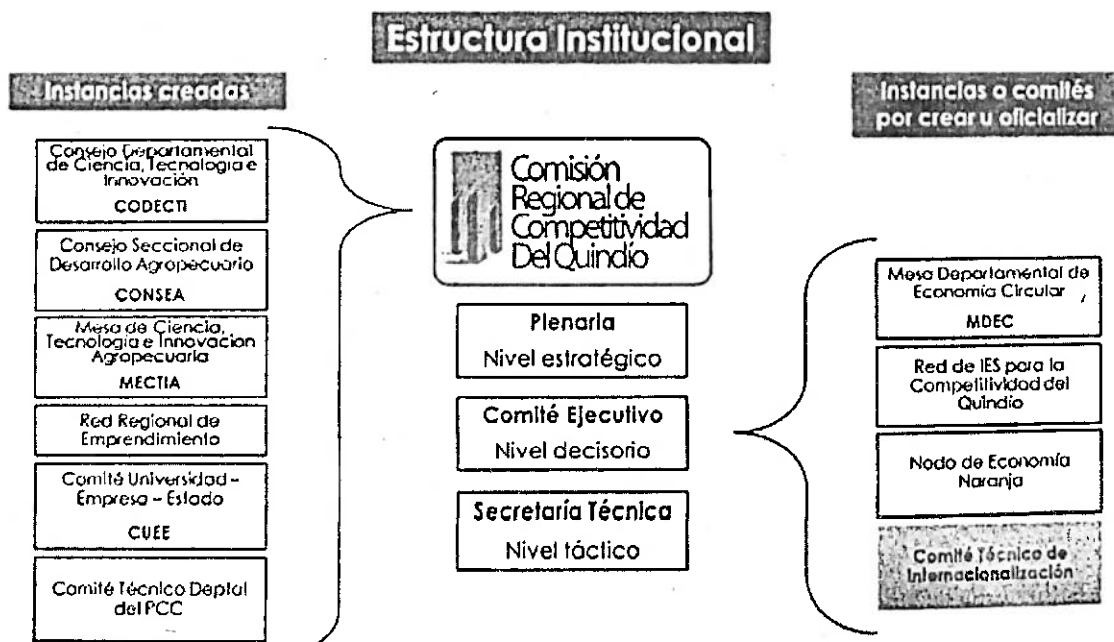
Estructura Institucional

Instancias creadas

Consejo Departamental de Ciencia, Tecnología e Innovación

CODECTI

Consejo Seccional de Desarrollo Agropecuario

CONSEA

Mesa de Ciencia, Tecnología e Innovación Agropecuaria

MECTIA

Red Regional de Emprendimiento

Comité Universidad - Empresa - Estado

CUEE

Comité Técnico Deptal del PCC

Comisión Regional de Competitividad Del Quindío

Plenaria

Nivel estratégico

Comité Ejecutivo

Nivel decisorio

Secretaría Técnica

Nivel táctico

Instancias o comités por crear u oficializar

Mesa Departamental de Economía Circular

MDEC

Red de IES para la Competitividad del Quindío

Nodo de Economía Naranja

Comité Técnico de Internacionalización